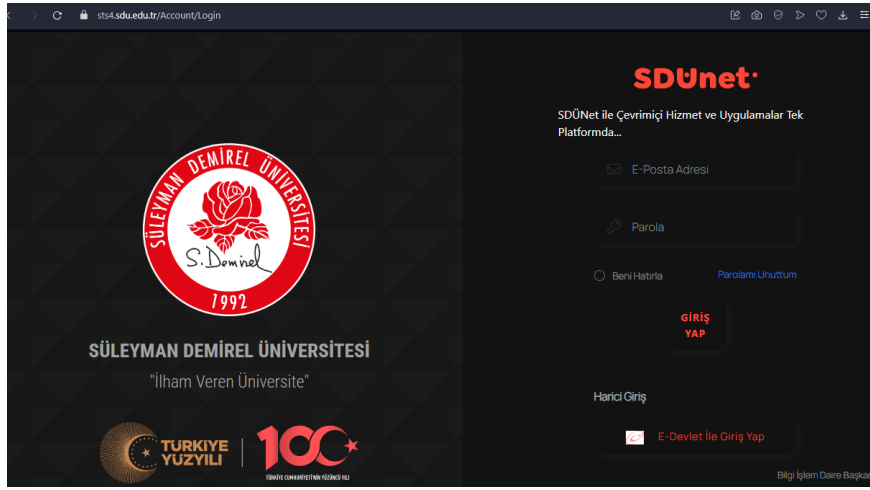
sts4.sdu.edu.tr/Account/Login

SÜLEYMAN DEMİREL ÜNİVERSİTESİ
S. Demirel
1992

SÜLEYMAN DEMİREL ÜNİVERSİTESİ
"İlham Veren Üniversite"

TÜRKİYE YÜZYILI
100
TÜRKİYE CUMHURİYETİ'NİN YÜZÜNCÜ YILI

SDÜnet

SDÜNet ile Çevrimiçi Hizmet ve Uygulamalar Tek Platformda...

E-Posta Adresi

Parola

Beni Hatırla

Parolamı Unuttum

GİRİŞ YAP

Harici Giriş

E-Devlet İle Giriş Yap

Bilgi İşlem Daire Başka